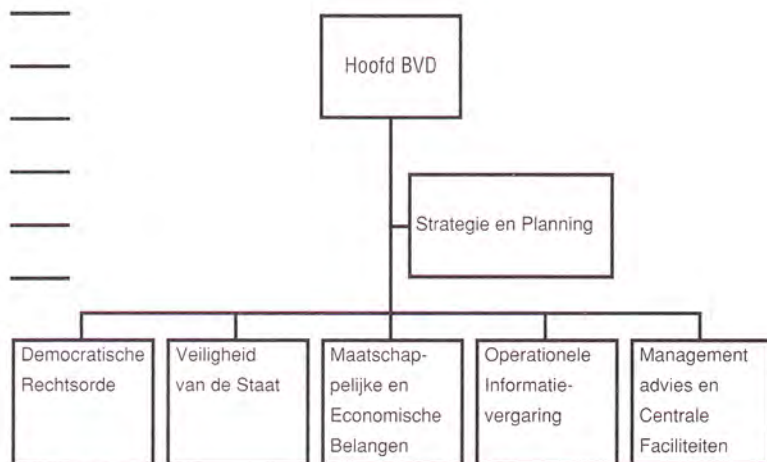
Hoofd BVD

Strategie en Planning

Democratische Rechtsorde

Veiligheid van de Staat

Maatschappelijke en Economische Belangen

Operationele Informatievergaring

Management advies en Centrale Faciliteiten